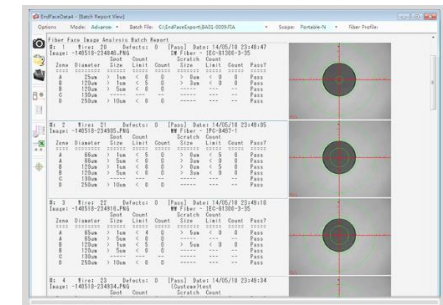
EndFaceDetail - [Batch Report View]

Options Mode: Advance Batch File: C:\EndFaceExports\BASE-0009.fca Scope: Portable-N Fiber Profile:

Fiber Face Image Analysis Batch Report

#: 1 Wire: 20 Defects: 0 [Pass] Date: 14/05/18 23:48:47
Image: -140510-234840.PNG Fiber: IEC-61300-3-35
Spot Count Scratch Count
Zone Diameter Size Limit Count Size Limit Count Pass?
A 65um > 5um < 0 0 > 5um < 0 0 Pass
B 125um > 5um < 5 0 > 5um < 0 0 Pass
C 135um > 5um < 0 0 ----- --- --- Pass
D 135um > 5um < 0 0 ----- --- --- Pass
E 250um > 10um < 0 0 ----- --- --- Pass

#: 2 Wire: 21 Defects: 0 [Pass] Date: 14/05/18 23:49:05
Image: -140510-234905.PNG Fiber: IPC-8497-1
Spot Count Scratch Count
Zone Diameter Size Limit Count Size Limit Count Pass?
A 65um > 5um < 0 0 > 5um < 0 0 Pass
B 125um > 5um < 5 0 > 5um < 0 0 Pass
C 135um > 5um < 0 0 ----- --- --- Pass
D 135um > 5um < 0 0 ----- --- --- Pass
E 250um > 10um < 0 0 ----- --- --- Pass

#: 3 Wire: 22 Defects: 0 [Pass] Date: 14/05/18 23:49:16
Image: -140510-234916.PNG Fiber: IEC-61300-3-35
Spot Count Scratch Count
Zone Diameter Size Limit Count Size Limit Count Pass?
A 65um > 5um < 0 0 > 5um < 0 0 Pass
B 125um > 5um < 5 0 > 5um < 0 0 Pass
C 135um > 5um < 0 0 ----- --- --- Pass
D 135um > 5um < 0 0 ----- --- --- Pass
E 250um > 10um < 0 0 ----- --- --- Pass

#: 4 Wire: 23 Defects: 0 [Pass] Date: 14/05/18 23:49:34
Image: -140510-234934.PNG (Customer)test
Spot Count Scratch Count